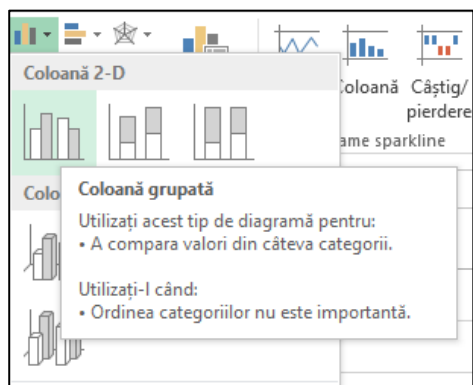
Coloană 2-D

Colo

Coloană Câștig/ pierdere

ame sparkline

Coloană grupată

Utilizați acest tip de diagramă pentru:
• A compara valori din câteva categorii.

Utilizați-l când:
• Ordinea categoriilor nu este importantă.